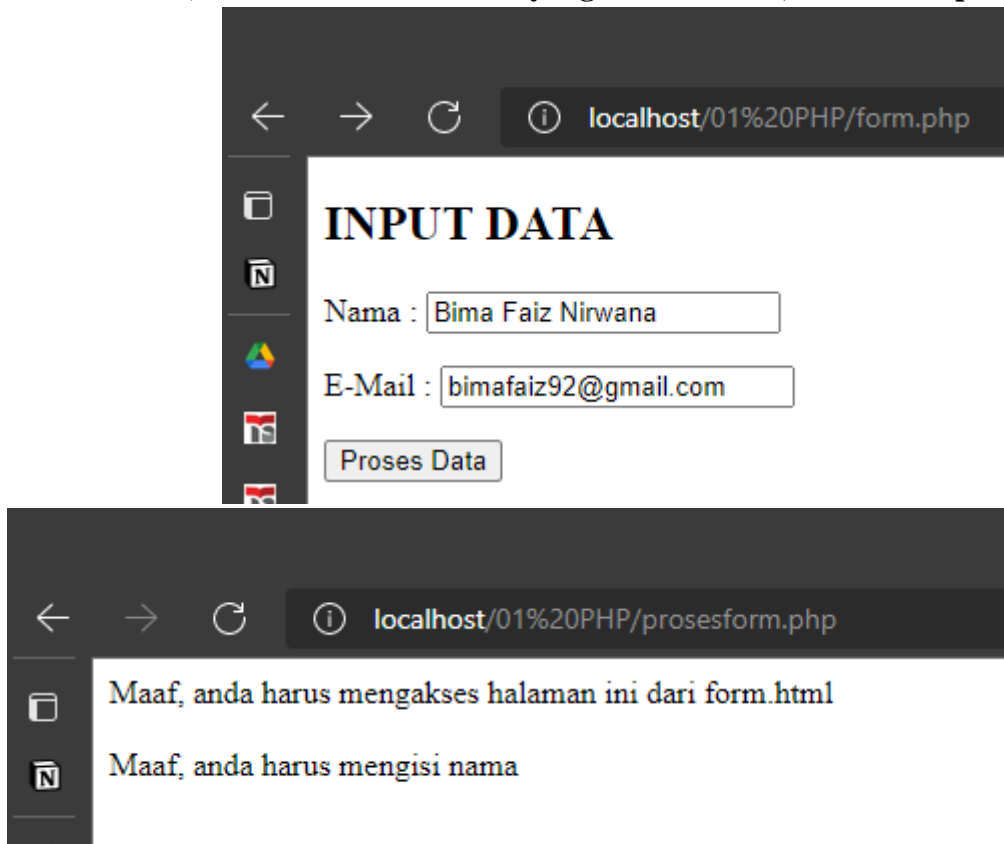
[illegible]

localhost/01%20PHP/form.php

INPUT DATA

Nama : Bima Faiz Nirwana

E-Mail : bimafaiz92@gmail.com

Proses Data

localhost/01%20PHP/prosesform.php

Maaf, anda harus mengakses halaman ini dari form.html

Maaf, anda harus mengisi nama